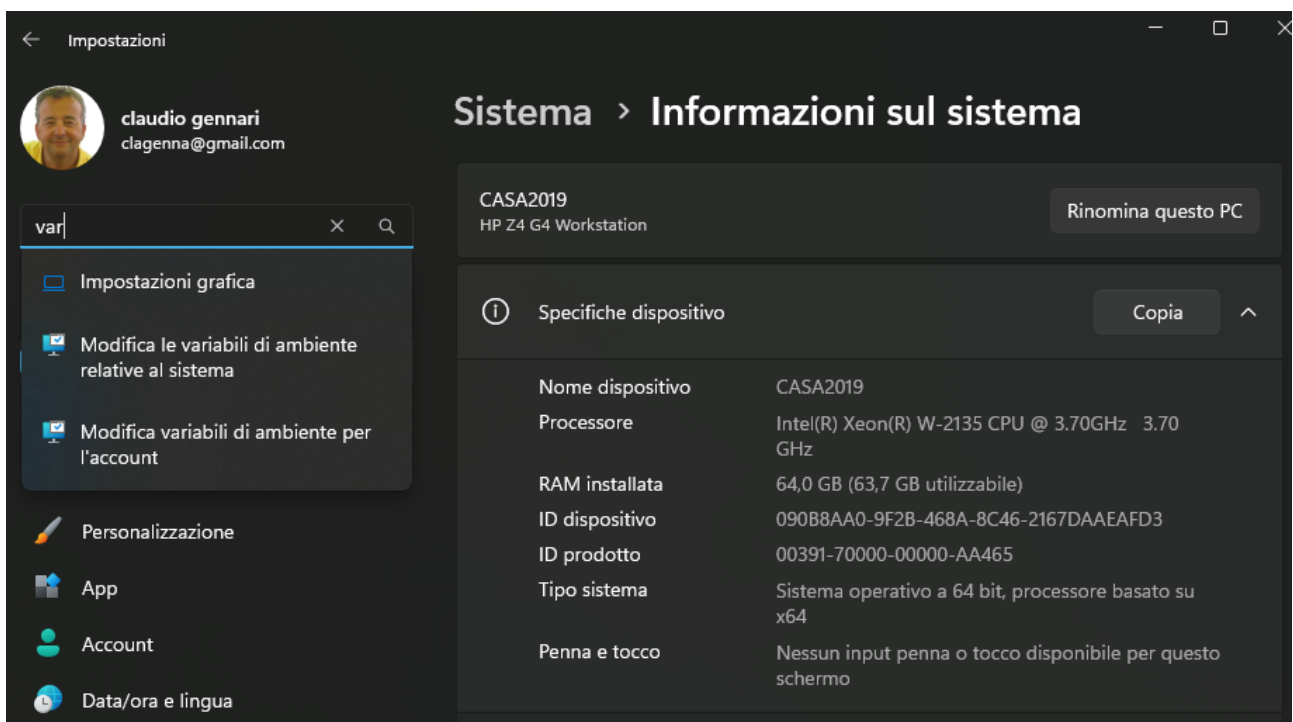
Impostazioni

claudio gennari
clagenna@gmail.com

var

Impostazioni grafica

Modifica le variabili di ambiente relative al sistema

Modifica variabili di ambiente per l'account

Personalizzazione

App

Account

Data/ora e lingua

Sistema › Informazioni sul sistema

CASA2019
HP Z4 G4 Workstation

Rinomina questo PC

Specifiche dispositivo

Copia

| | |
|---|---|
| Nome dispositivo | CASA2019 |
| Processore | Intel(R) Xeon(R) W-2135 CPU @ 3.70GHz 3.70 GHz |
| RAM installata | 64,0 GB (63,7 GB utilizzabile) |
| ID dispositivo | 090B8AA0-9F2B-468A-8C46-2167DAAEAFD3 |
| ID prodotto | 00391-70000-00000-AA465 |
| Tipo sistema | Sistema operativo a 64 bit, processore basato su x64 |
| Penna e tocco | Nessun input penna o tocco disponibile per questo schermo |